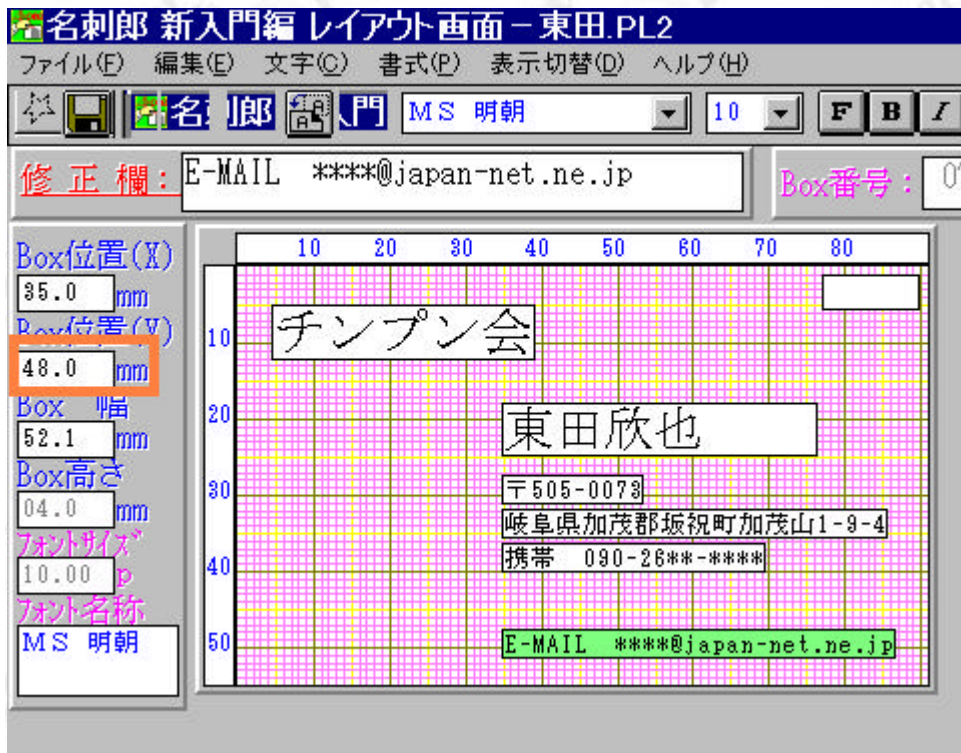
名刺郎 新入門編 レイアウト画面－東田.PL2

ファイル(F) 編集(E) 文字(C) 書式(P) 表示切替(D) ヘルプ(H)

名 郎 門 ＭＳ 明朝 10 F B I

修 正 欄： E-MAIL ****@japan-net.ne.jp

Box番号： 0

Box位置(X)
35.0 mm
Box位置(Y)
48.0 mm
Box 幅
52.1 mm
Box高さ
04.0 mm
フォントサイズ
10.00 p
フォント名称
ＭＳ 明朝

10 20 30 40 50 60 70 80

10
20
30
40
50

チンプン会

東田欣也

〒505-0073

岐阜県加茂郡坂祝町加茂山1-9-4

携帯 090-26**-****

E-MAIL ****@japan-net.ne.jp